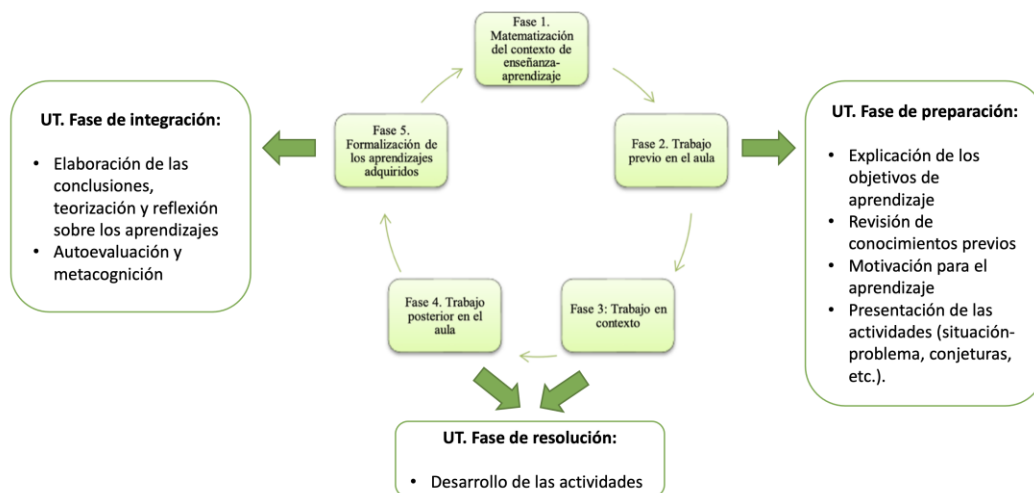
Fase 1. Matematización del contexto de enseñanza-aprendizaje

UT. Fase de integración:

- Elaboración de las conclusiones, teorización y reflexión sobre los aprendizajes
- Autoevaluación y metacognición

Fase 5. Formalización de los aprendizajes adquiridos

Fase 2. Trabajo previo en el aula

UT. Fase de preparación:

- Explicación de los objetivos de aprendizaje
- Revisión de conocimientos previos
- Motivación para el aprendizaje
- Presentación de las actividades (situación-problema, conjeturas, etc.).

Fase 4. Trabajo posterior en el aula

Fase 3: Trabajo en contexto

UT. Fase de resolución:

- Desarrollo de las actividades